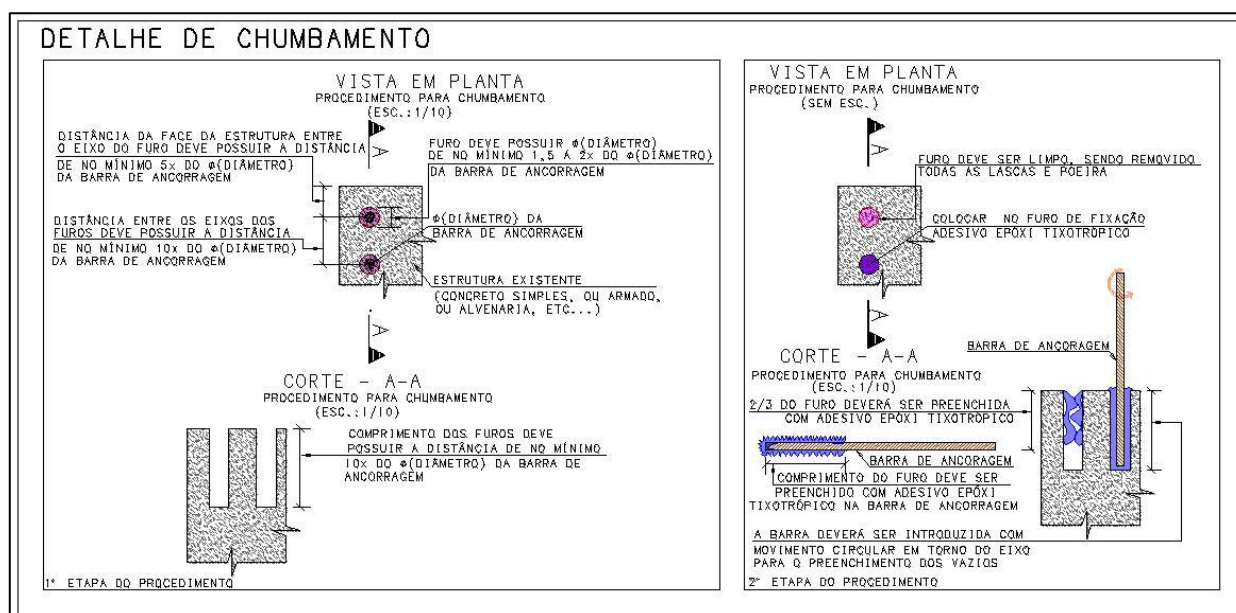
DETALHE DE CHUMBAMENTO

VISTA EM PLANTA
PROCEDIMENTO PARA CHUMBAMENTO
(ESC.:1/10)

A

DISTÂNCIA DA FACE DA ESTRUTURA ENTRE O EIXO DO FURO DEVE POSSUIR A DISTÂNCIA DE NO MÍNIMO 5x DO $\phi$(DIÂMETRO) DA BARRA DE ANCORRAGEM

FURO DEVE POSSUIR $\phi$(DIÂMETRO) DE NO MÍNIMO 1,5 A 2x DO $\phi$(DIÂMETRO) DA BARRA DE ANCORRAGEM

DISTÂNCIA ENTRE OS EIXOS DOS FUROS DEVE POSSUIR A DISTÂNCIA DE NO MÍNIMO 10x DO $\phi$(DIÂMETRO) DA BARRA DE ANCORRAGEM

$\phi$(DIÂMETRO) DA BARRA DE ANCORRAGEM

ESTRUTURA EXISTENTE
(CONCRETO SIMPLES, OU ARMADO, OU ALVENARIA, ETC...)

A

CORTE - A-A
PROCEDIMENTO PARA CHUMBAMENTO
(ESC.:1/10)

COMPRIMENTO DOS FUROS DEVE POSSUIR A DISTÂNCIA DE NO MÍNIMO 10x DO $\phi$(DIÂMETRO) DA BARRA DE ANCORRAGEM

1° ETAPA DO PROCEDIMENTO

VISTA EM PLANTA
PROCEDIMENTO PARA CHUMBAMENTO
(SEM ESC.)

A

FURO DEVE SER LIMPO, SENDO REMOVIDO TODAS AS LASCAS E POEIRA

COLOCAR NO FURO DE FIXAÇÃO ADESIVO EPÓXI TIXOTRÓPICO

A

CORTE - A-A
PROCEDIMENTO PARA CHUMBAMENTO
(ESC.:1/10)

BARRA DE ANCORAGEM

2/3 DO FURO DEVERÁ SER PREENCHIDA COM ADESIVO EPÓXI TIXOTRÓPICO

BARRA DE ANCORAGEM

COMPRIMENTO DO FURO DEVE SER PREENCHIDO COM ADESIVO EPÓXI TIXOTRÓPICO NA BARRA DE ANCORRAGEM

A BARRA DEVERÁ SER INTRODUZIDA COM MOVIMENTO CIRCULAR EM TORNO DO EIXO PARA O PREENCHIMENTO DOS VAZIOS

2° ETAPA DO PROCEDIMENTO